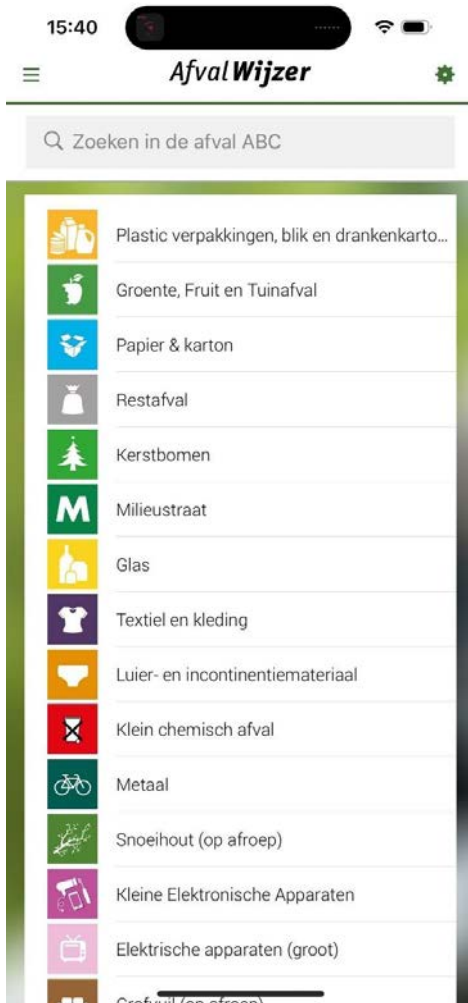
15:40

AfvalWijzer

Zoeken in de afval ABC

Plastic verpakkingen, blik en drankenkarto...

Groente, Fruit en Tuinafval

Papier & karton

Restafval

Kerstbomen

M

Milieustraat

Glas

Textiel en kleding

Luier- en incontinentiemateriaal

Klein chemisch afval

Metaal

Snoeihout (op afroep)

Kleine Elektronische Apparaten

Elektrische apparaten (groot)

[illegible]